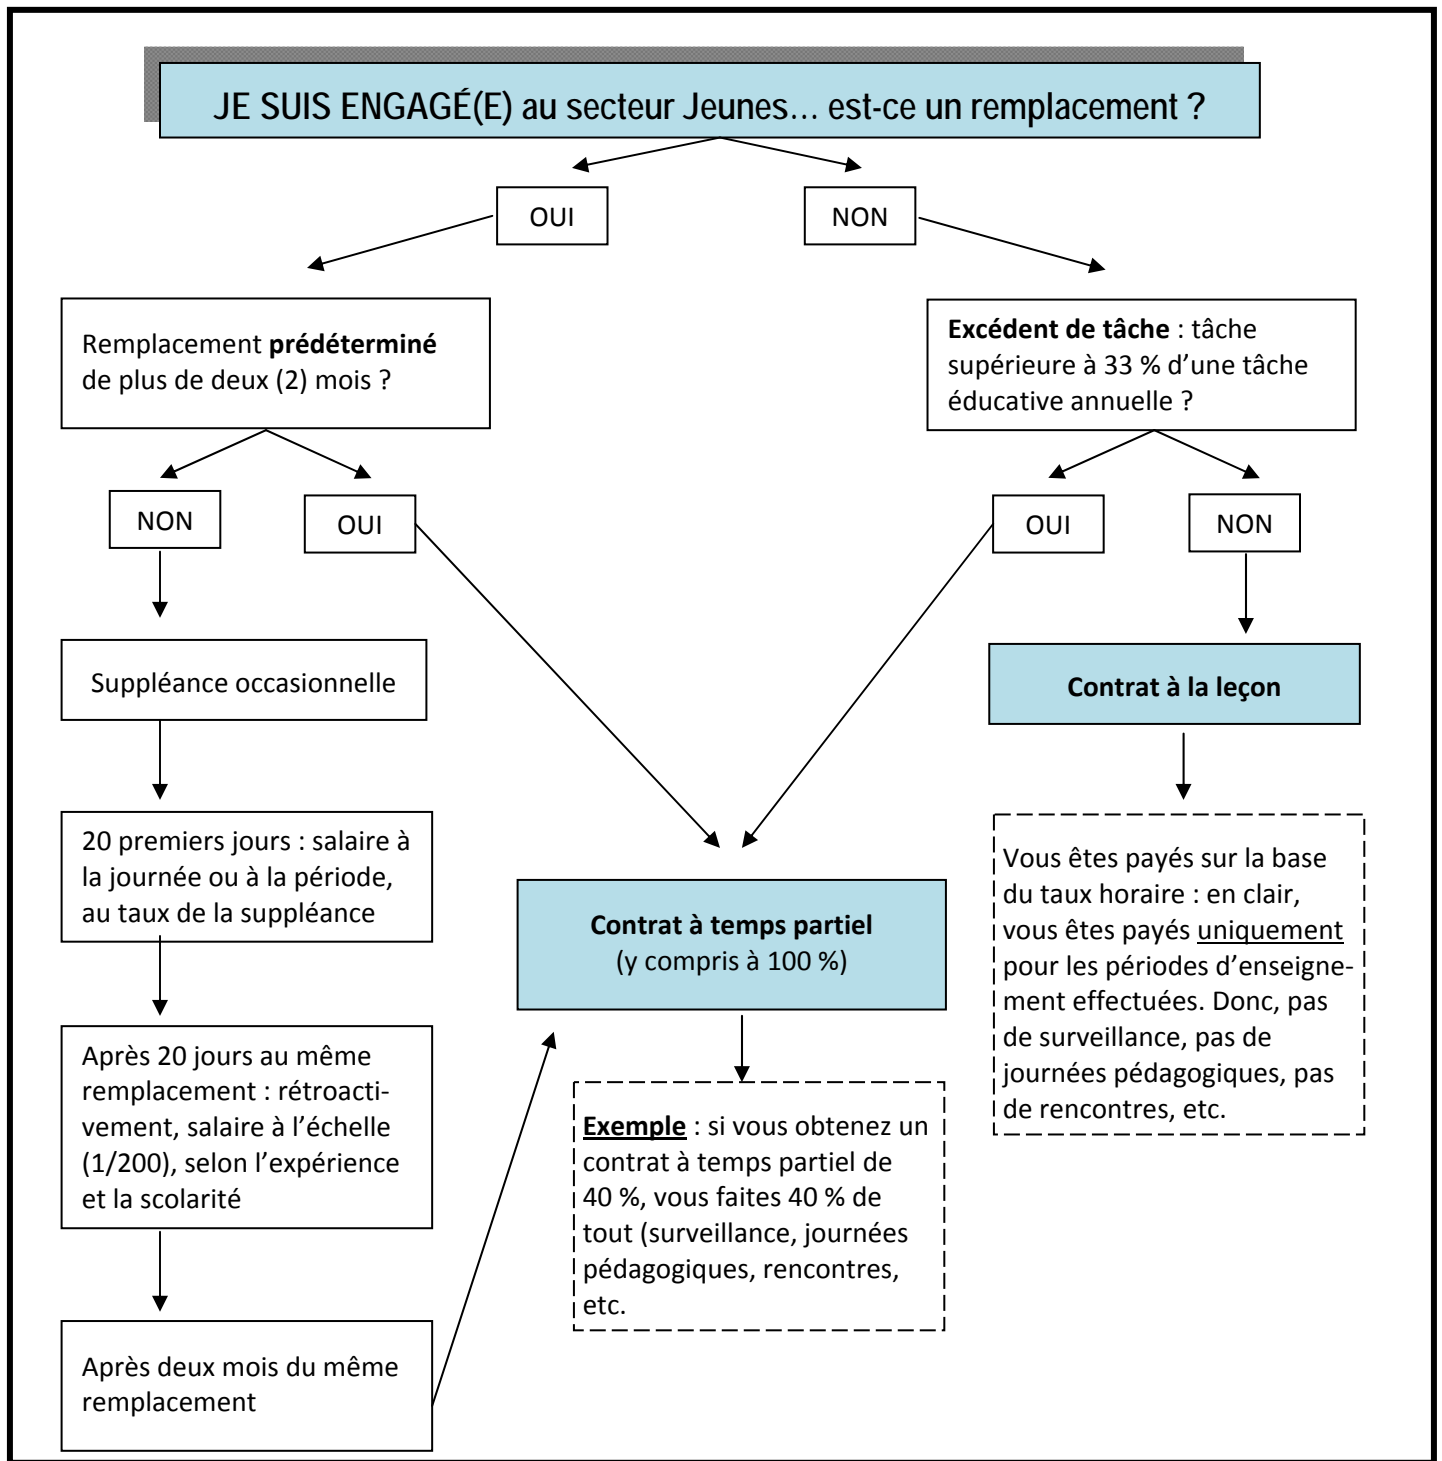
JE SUIS ENGAGÉ(E) au secteur Jeunes… est-ce un remplacement ?

OUI

NON

Remplacement **prédéterminé** de plus de deux (2) mois ?

Excédent de tâche : tâche supérieure à 33 % d'une tâche éducative annuelle ?

NON

OUI

OUI

NON

Suppléance occasionnelle

Contrat à la leçon

20 premiers jours : salaire à la journée ou à la période, au taux de la suppléance

Contrat à temps partiel (y compris à 100 %)

Vous êtes payés sur la base du taux horaire : en clair, vous êtes payés uniquement pour les périodes d'enseignement effectuées. Donc, pas de surveillance, pas de journées pédagogiques, pas de rencontres, etc.

Après 20 jours au même remplacement : rétroactivement, salaire à l'échelle (1/200), selon l'expérience et la scolarité

Exemple : si vous obtenez un contrat à temps partiel de 40 %, vous faites 40 % de tout (surveillance, journées pédagogiques, rencontres, etc.

Après deux mois du même remplacement